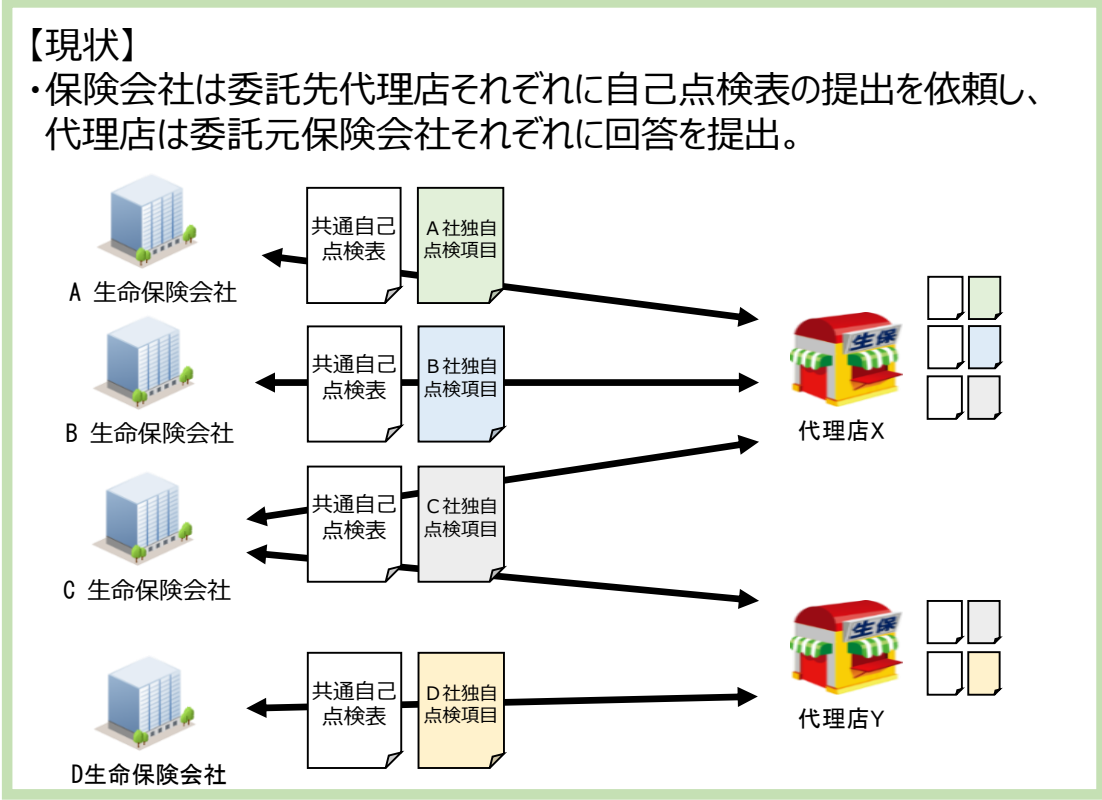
【現状】
・保険会社は委託先代理店それぞれに自己点検表の提出を依頼し、代理店は委託元保険会社それぞれに回答を提出。

共通自己点検表
A社独自点検項目
A 生命保険会社

共通自己点検表
B社独自点検項目
B 生命保険会社

共通自己点検表
C社独自点検項目
C 生命保険会社

共通自己点検表
D社独自点検項目
D生命保険会社

生保
代理店X

生保
代理店Y